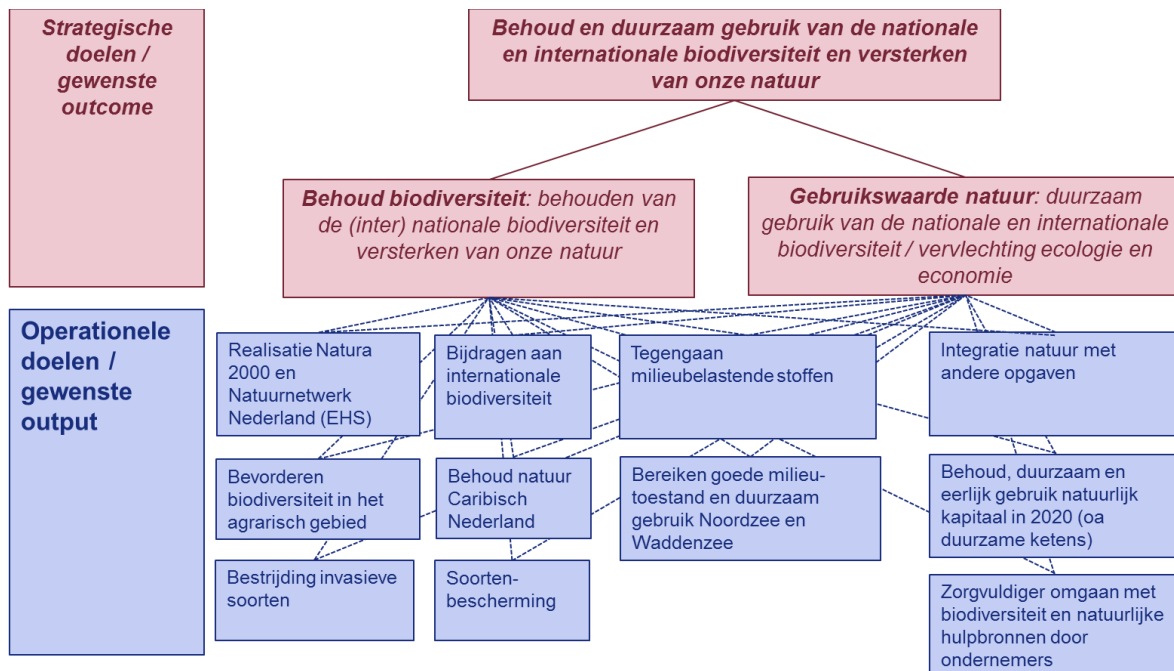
Strategische doelen / gewenste outcome

Behoud en duurzaam gebruik van de nationale en internationale biodiversiteit en versterken van onze natuur

Behoud biodiversiteit: behouden van de (inter) nationale biodiversiteit en versterken van onze natuur

Gebruikswaarde natuur: duurzaam gebruik van de nationale en internationale biodiversiteit / vervlechting ecologie en economie

Operationele doelen / gewenste output

Realisatie Natura 2000 en Natuurnetwerk Nederland (EHS)

Bijdragen aan internationale biodiversiteit

Tegengaan milieubelastende stoffen

Integratie natuur met andere opgaven

Bevorderen biodiversiteit in het agrarisch gebied

Behoud natuur Caribisch Nederland

Bereiken goede milieu-toestand en duurzaam gebruik Noordzee en Waddenzee

Behoud, duurzaam en eerlijk gebruik natuurlijk kapitaal in 2020 (oa duurzame ketens)

Bestrijding invasieve soorten

Soorten-bescherming

Zorgvuldiger omgaan met biodiversiteit en natuurlijke hulpbronnen door ondernemers